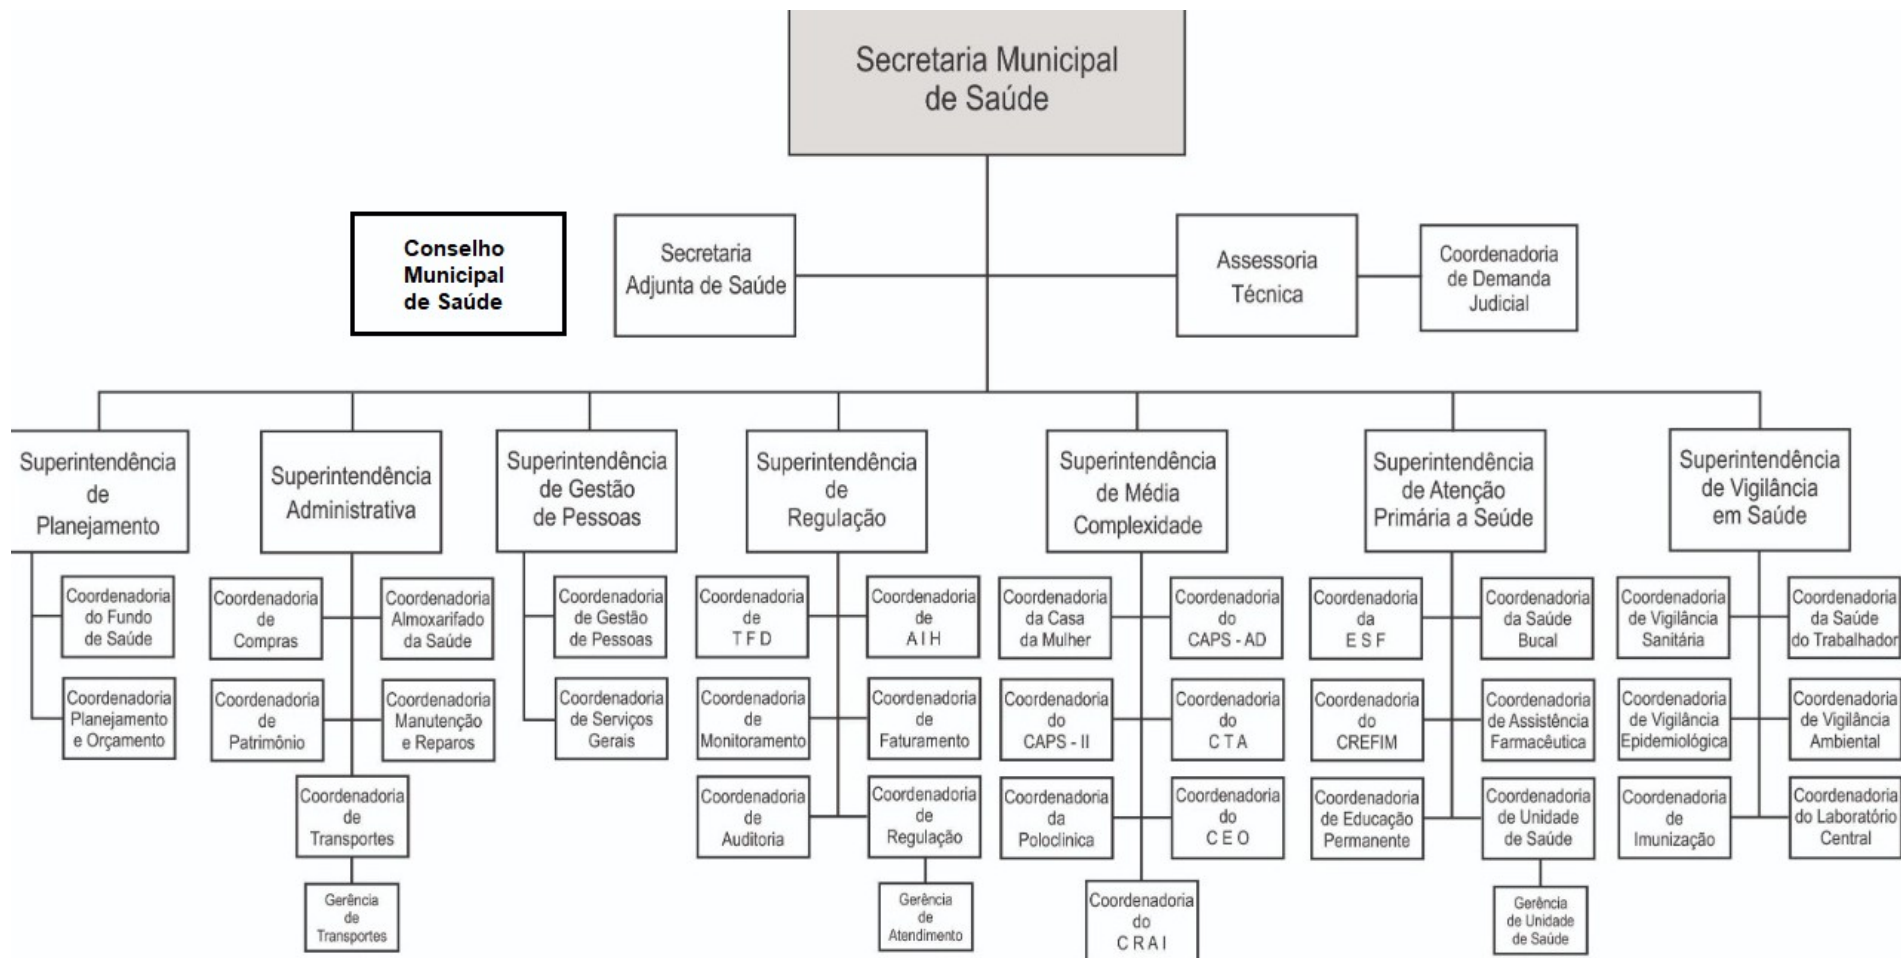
Secretaria Municipal de Saúde

Conselho Municipal de Saúde

Secretaria Adjunta de Saúde

Assessoria Técnica

Coordenadoria de Demanda Judicial

Superintendência de Planejamento

Coordenadoria do Fundo de Saúde

Coordenadoria Planejamento e Orçamento

Superintendência Administrativa

Coordenadoria de Compras

Coordenadoria Almoxarifado da Saúde

Coordenadoria de Patrimônio

Coordenadoria Manutenção e Reparos

Coordenadoria de Transportes

Gerência de Transportes

Superintendência de Gestão de Pessoas

Coordenadoria de Gestão de Pessoas

Coordenadoria de Serviços Gerais

Superintendência de Regulação

Coordenadoria de T F D

Coordenadoria de A I H

Coordenadoria de Monitoramento

Coordenadoria de Faturamento

Coordenadoria de Auditoria

Coordenadoria de Regulação

Gerência de Atendimento

Superintendência de Média Complexidade

Coordenadoria da Casa da Mulher

Coordenadoria do CAPS - AD

Coordenadoria do CAPS - II

Coordenadoria do C T A

Coordenadoria da Poloclínica

Coordenadoria do C E O

Coordenadoria do C R A I

Superintendência de Atenção Primária a Seúde

Coordenadoria da E S F

Coordenadoria da Saúde Bucal

Coordenadoria do CREFIM

Coordenadoria de Assistência Farmacêutica

Coordenadoria de Educação Permanente

Coordenadoria de Unidade de Saúde

Gerência de Unidade de Saúde

Superintendência de Vigilância em Saúde

Coordenadoria de Vigilância Sanitária

Coordenadoria da Saúde do Trabalhador

Coordenadoria de Vigilância Epidemiológica

Coordenadoria de Vigilância Ambiental

Coordenadoria de Imunização

Coordenadoria do Laboratório Central